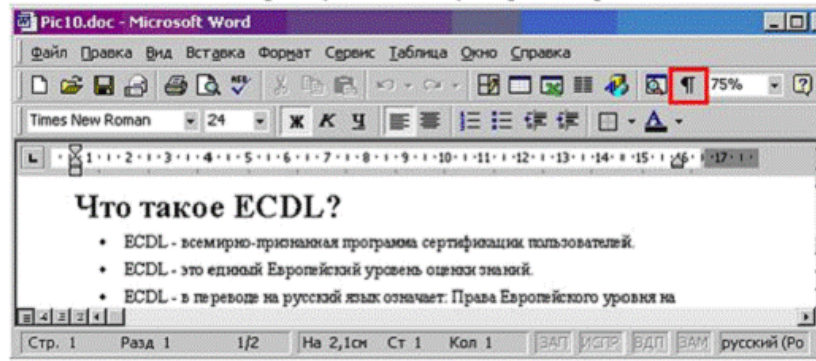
Pic10.doc - Microsoft Word

Файл Правка Вид Вставка Формат Сервис Таблица Окно Справка

¶ 75%

Times New Roman 24 Ж К Ч

1 2 3 4 5 6 7 8 9 10 11 12 13 14 15 16 17

Что такое ECDL?

- ECDL - всемирно-признанная программа сертификации пользователей.
- ECDL - это единый Европейский уровень оценки знаний.
- ECDL - в переводе на русский язык означает: Права Европейского уровня на

Стр. 1 Разд 1 1/2 На 2,1см Ст 1 Кол 1 ЗАП ИСПР ВДЛ ЗАМ русский (Ро